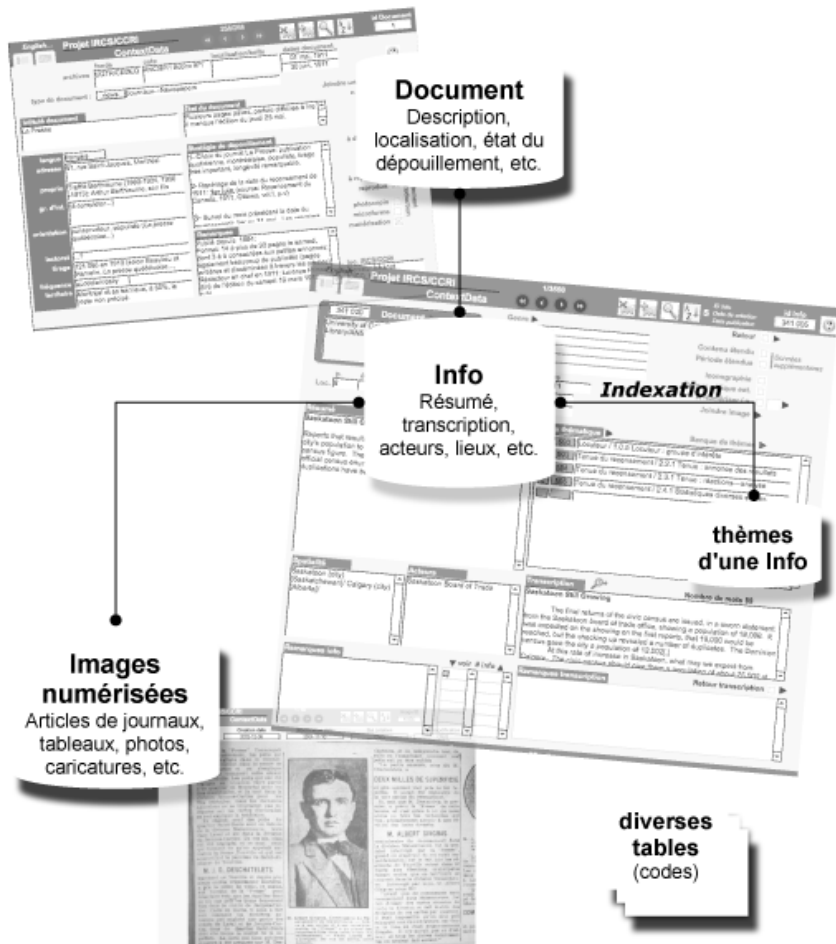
Document
Description, localisation, état du dépouillement, etc.

Projet IRCS/CCRI
ContentData

Info
Résumé, transcription, acteurs, lieux, etc.

Indexation

thèmes d'une Info

Images numérisées
Articles de journaux, tableaux, photos, caricatures, etc.

diverses tables
(codes)